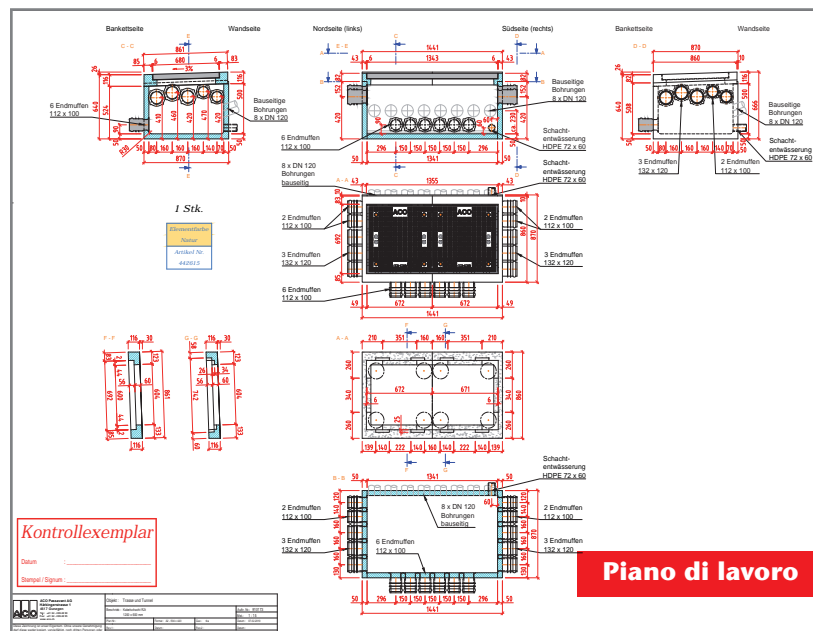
Bankettseite Wandseite

C - C

861
85 6 680 6 83
374
26 50 470 524 640
6 Endmuffen
112 x 100
410 460 470 470
Bauseitige Bohrungen
8 x DN 120
50 160 160 160 160 140 70 50
870

Nordseite (links) Südseite (rechts)

E - E
1441
43 1343 6 43
6
Bauseitige Bohrungen
8 x DN 120
420 50
6 Endmuffen
112 x 100
Schacht-entwässerung
HDPE 72 x 60
50 296 150 150 150 150 296 50
1341
8 x DN 120
Bohrungen
bauseitig
Schacht-entwässerung
HDPE 72 x 60

Bankettseite Wandseite

D - D
870
860
Bauseitige Bohrungen
8 x DN 120
Schacht-entwässerung
HDPE 72 x 60
3 Endmuffen
132 x 120
2 Endmuffen
112 x 100

A - A
43 1355 43
2 Endmuffen
112 x 100
3 Endmuffen
132 x 120
6 Endmuffen
112 x 100
2 Endmuffen
112 x 100
3 Endmuffen
132 x 120
860
49 672 672 49
1441

1 Stk.

Elementfarbe
Natur
Artikel Nr.
442615

F - F
116 30
G - G
116 30

A - A
210 351 160 160 351 210
672 671
860
139 140 222 140 140 222 140 139

Schacht-entwässerung
HDPE 72 x 60
B - B
50 1341 50
2 Endmuffen
112 x 100
8 x DN 120
Bohrungen
bauseitig
2 Endmuffen
112 x 100
3 Endmuffen
132 x 120
6 Endmuffen
112 x 100
3 Endmuffen
132 x 120
50 296 150 150 150 150 296 50
1441

Kontrollexemplar
Datum :
Stempel / Signum :

ACO Passavant AG
ACO

Piano di lavoro